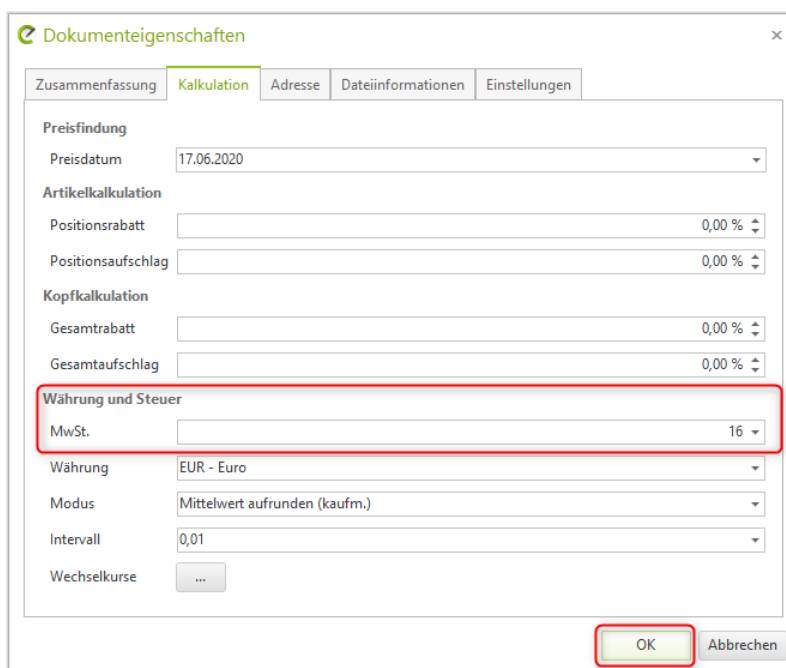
Dokumenteigenschaften

×

Zusammenfassung | Kalkulation | Adresse | Dateiinformationen | Einstellungen

Preisfindung

Preisdatum 17.06.2020

Artikelkalkulation

Positionsrabatt 0,00 %

Positionsaufschlag 0,00 %

Kopfkalkulation

Gesamtrabatt 0,00 %

Gesamtaufschlag 0,00 %

Währung und Steuer

MwSt. 16

Währung EUR - Euro

Modus Mittelwert aufrunden (kaufm.)

Intervall 0,01

Wechselkurse ...

OK Abbrechen